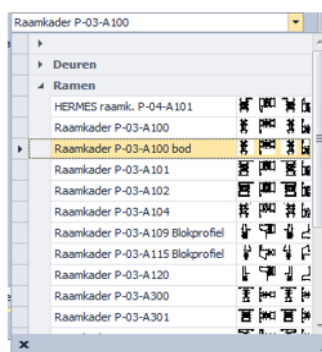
Raamkader P-03-A100

Deuren

Ramen

HERMES raamk. P-04-A101

Raamkader P-03-A100

Raamkader P-03-A100 bod

Raamkader P-03-A101

Raamkader P-03-A102

Raamkader P-03-A104

Raamkader P-03-A109 Blokprofiel

Raamkader P-03-A115 Blokprofiel

Raamkader P-03-A120

Raamkader P-03-A300

Raamkader P-03-A301

×